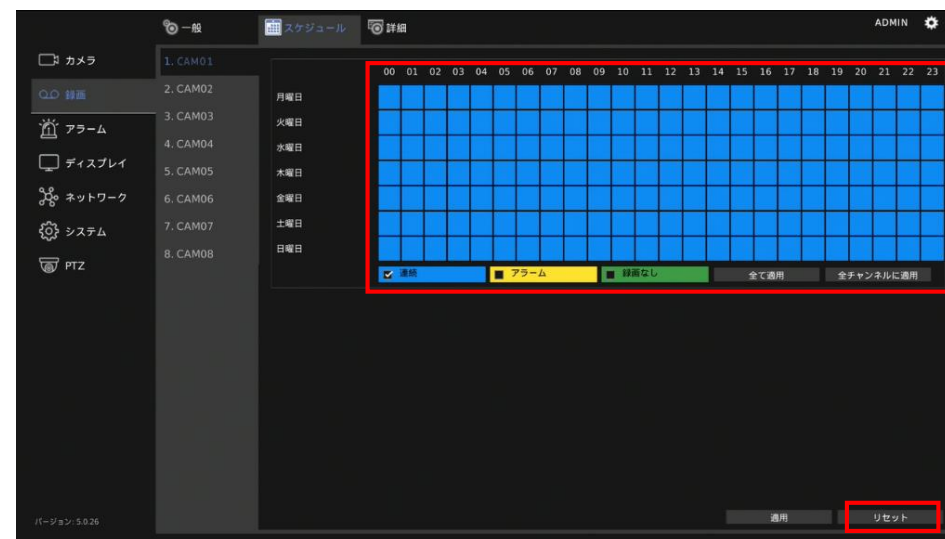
一般 スケジュール 詳細

ADMIN

カメラ
録画
アラーム
ディスプレイ
ネットワーク
システム
PTZ

1. CAM01
2. CAM02
3. CAM03
4. CAM04
5. CAM05
6. CAM06
7. CAM07
8. CAM08

00 01 02 03 04 05 06 07 08 09 10 11 12 13 14 15 16 17 18 19 20 21 22 23

月曜日
火曜日
水曜日
木曜日
金曜日
土曜日
日曜日

連続
アラーム
録画なし
全て適用
全チャンネルに適用

バージョン: 5.0.26

適用
リセット